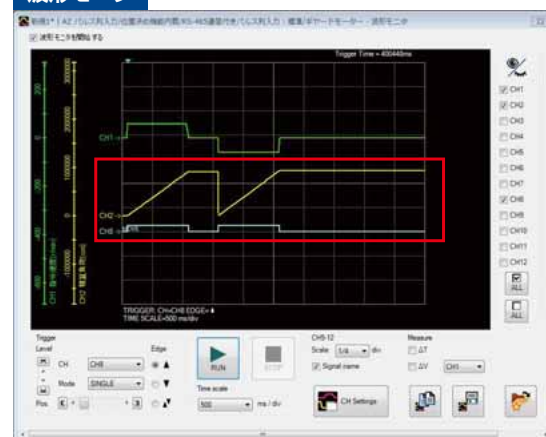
波形モニタ

名称1* [ AZ パルス列入力/位置決め機能内蔵/RS-485通信付きパルス列入力 ] : 標準/ギヤードモーター - 波形モニタ

☑ 波形モニタを開始する

Trigger Time = 400446ms

CH1
CH2
CH8

CH1 指令速度[r/min]
CH2 検出位置[step]

TRIGGER: CH=CH8 EDGE=⬇
TIME SCALE=500 ms/div

☐ CH1
☑ CH2
☐ CH3
☐ CH4
☐ CH5
☐ CH6
☐ CH7
☑ CH8
☐ CH9
☐ CH10
☐ CH11
☐ CH12
ALL
ALL

Trigger
Level
CH CH8
Mode SINGLE
Pos.
Edge

RUN
STOP

Time scale
500 ms / div

CH9-12
Scale 1/4 div
☑ Signal name

CH Settings

Measure
☐ ΔT
☐ ΔV CH1